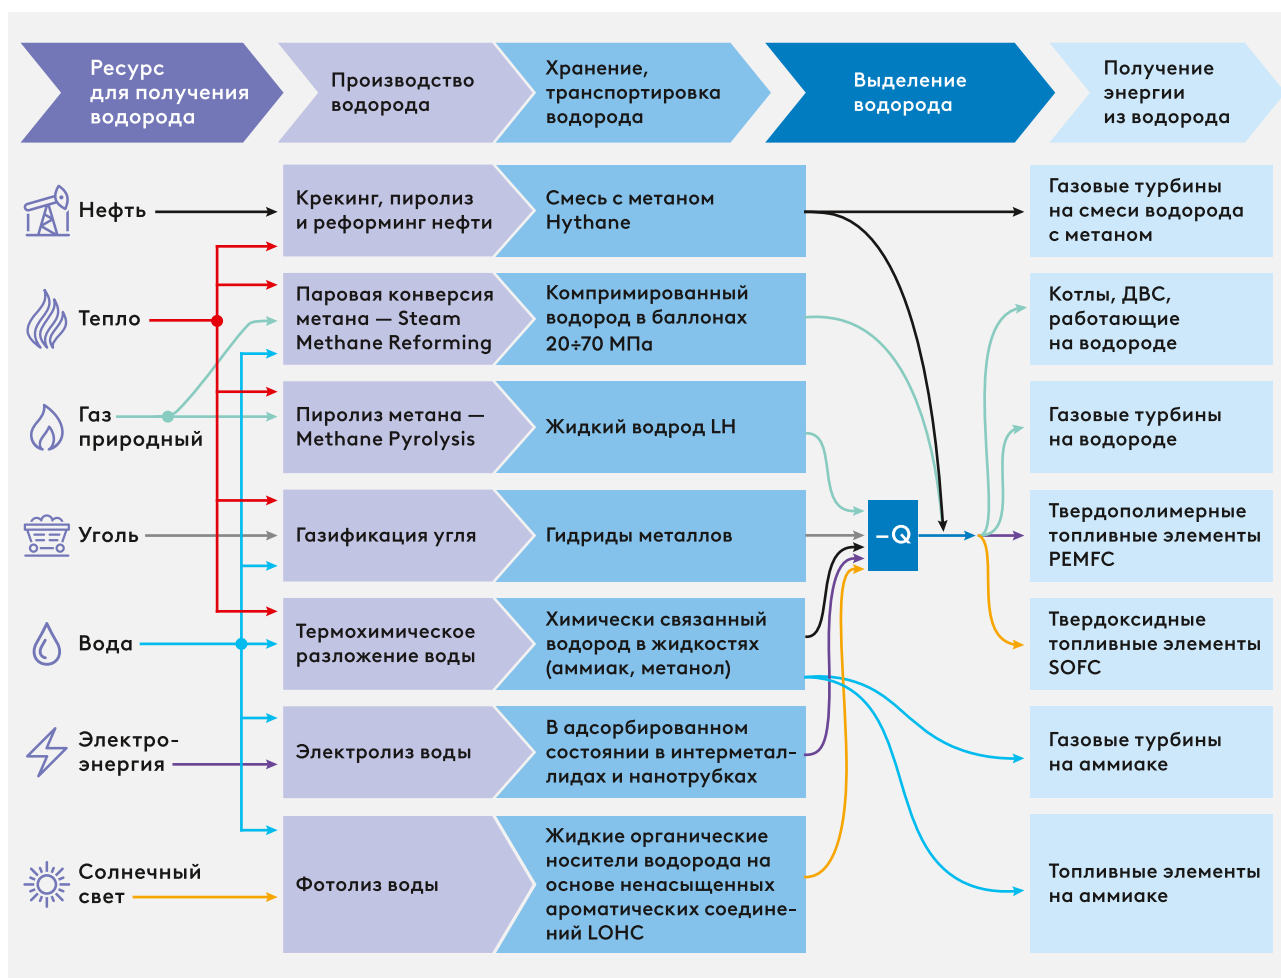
Ресурс для получения водорода

Производство водорода

Хранение, транспортировка водорода

Выделение водорода

Получение энергии из водорода

Нефть

Тепло

Газ природный

Уголь

Вода

Электроэнергия

Солнечный свет

Крекинг, пиролиз и реформинг нефти

Паровая конверсия метана — Steam Methane Reforming

Пиролиз метана — Methane Pyrolysis

Газификация угля

Термохимическое разложение воды

Электролиз воды

Фотолиз воды

Смесь с метаном Hythane

Компримированный водород в баллонах 20÷70 МПа

Жидкий водрод LH

Гидриды металлов

Химически связанный водород в жидкостях (аммиак, метанол)

В адсорбированном состоянии в интерметаллидах и нанотрубках

Жидкие органические носители водорода на основе ненасыщенных ароматических соединений LOHC

–Q

Газовые турбины на смеси водорода с метаном

Котлы, ДВС, работающие на водороде

Газовые турбины на водороде

Твердополимерные топливные элементы PEMFC

Твердоксидные топливные элементы SOFC

Газовые турбины на аммиаке

Топливные элементы на аммиаке